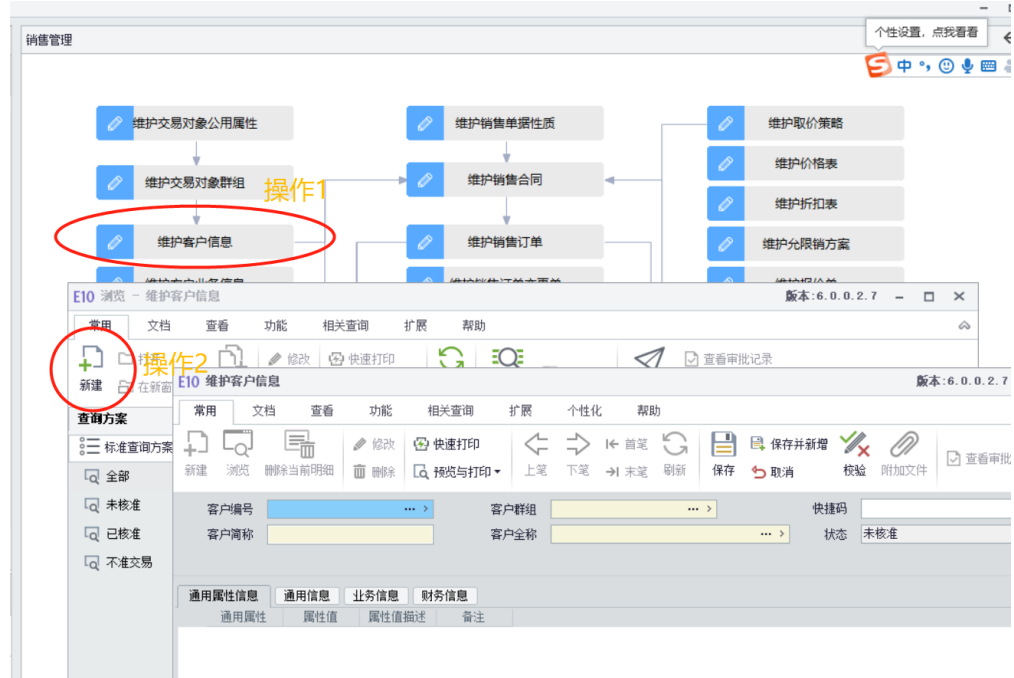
销售管理

个性设置，点我看看

中 °,

维护交易对象公用属性

维护交易对象群组

维护客户信息

维护销售单据性质

维护销售合同

维护销售订单

维护取价策略

维护价格表

维护折扣表

维护允限销方案

操作1

E10 浏览 － 维护客户信息

版本:6.0.0.2.7

常用 文档 查看 功能 相关查询 扩展 帮助

新建

操作2

修改 快速打印

查看审批记录

在新窗

查询方案

标准查询方案

全部

未核准

已核准

不准交易

E10 维护客户信息

版本:6.0.0.2.7

常用 文档 查看 功能 相关查询 扩展 个性化 帮助

新建 浏览 删除当前明细 修改 删除 快速打印 预览与打印 上笔 下笔 首笔 末笔 刷新 保存 保存并新增 取消 校验 附加文件 查看审批

客户编号

客户群组

快捷码

客户简称

客户全称

状态 未核准

通用属性信息 通用信息 业务信息 财务信息

通用属性 属性值 属性值描述 备注